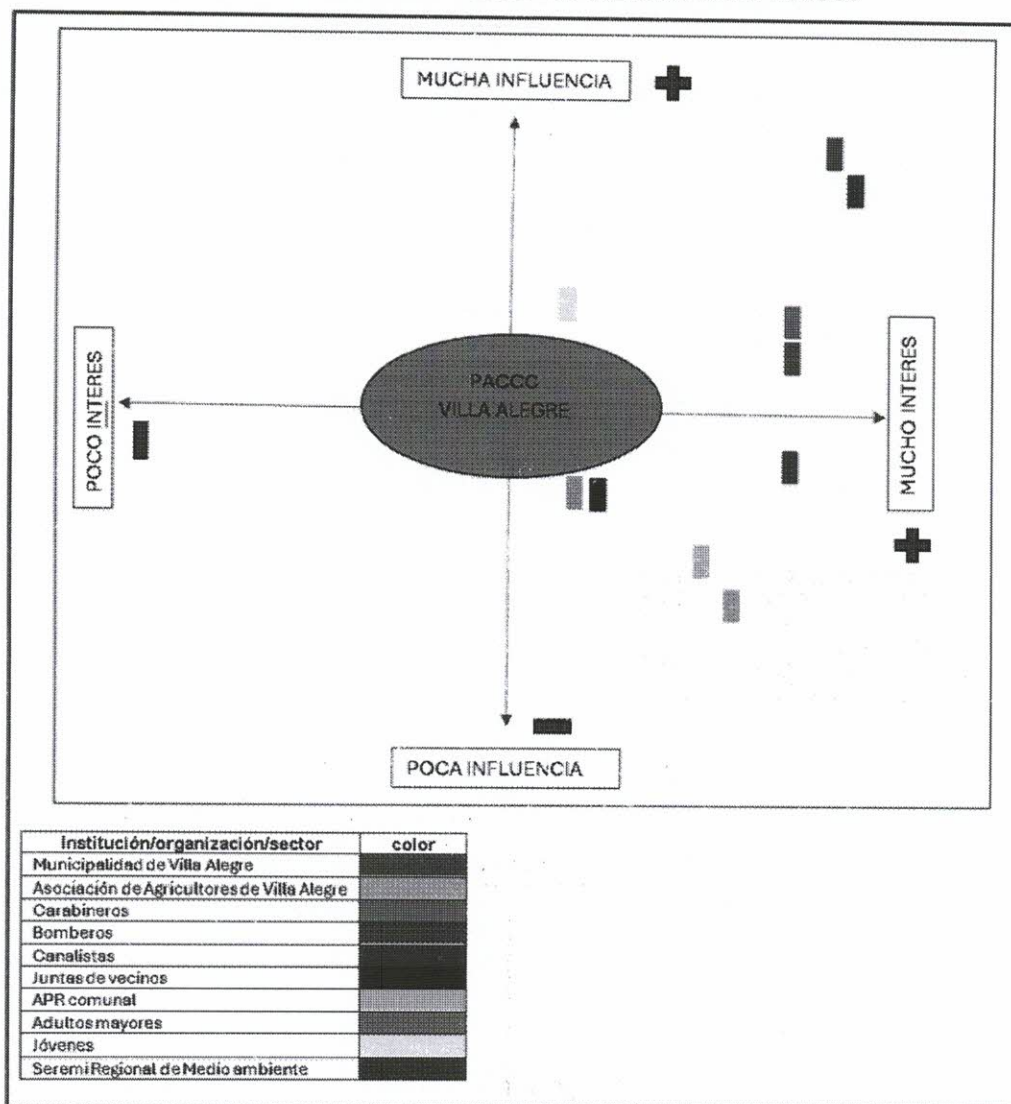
MUCHA INFLUENCIA

POCO INTERES

PACCC
VILLA ALEGRE

MUCHO INTERES

POCA INFLUENCIA

| Institución/organización/sector | color |
|---|---|
| Municipalidad de Villa Alegre | |
| Asociación de Agricultores de Villa Alegre | |
| Carabineros | |
| Bomberos | |
| Canalistas | |
| Juntas de vecinos | |
| APR comunal | |
| Adultos mayores | |
| Jóvenes | |
| Seremi Regional de Medio ambiente | |